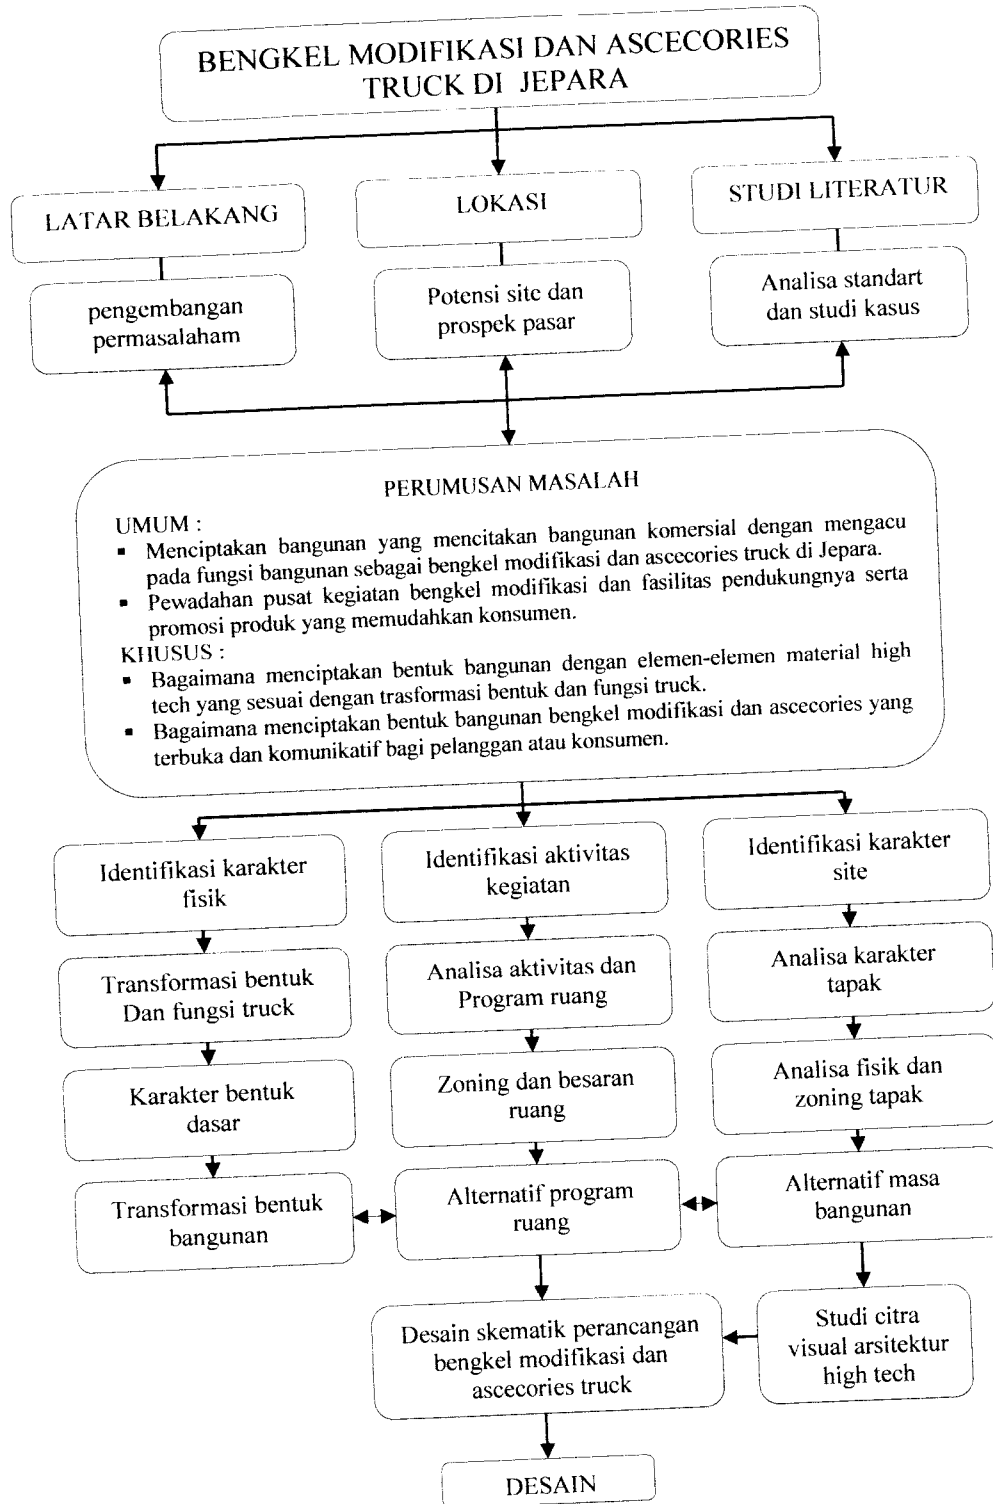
BENGKEL MODIFIKASI DAN ASCECORIES TRUCK DI JEPARA

LATAR BELAKANG

LOKASI

STUDI LITERATUR

pengembangan permasalaham

Potensi site dan prospek pasar

Analisa standart dan studi kasus

PERUMUSAN MASALAH

UMUM :
- Menciptakan bangunan yang mencitakan bangunan komersial dengan mengacu pada fungsi bangunan sebagai bengkel modifikasi dan ascecories truck di Jepara.
- Pewadahan pusat kegiatan bengkel modifikasi dan fasilitas pendukungnya serta promosi produk yang memudahkan konsumen.

KHUSUS :
- Bagaimana menciptakan bentuk bangunan dengan elemen-elemen material high tech yang sesuai dengan trasformasi bentuk dan fungsi truck.
- Bagaimana menciptakan bentuk bangunan bengkel modifikasi dan ascecories yang terbuka dan komunikatif bagi pelanggan atau konsumen.

Identifikasi karakter fisik

Identifikasi aktivitas kegiatan

Identifikasi karakter site

Transformasi bentuk Dan fungsi truck

Analisa aktivitas dan Program ruang

Analisa karakter tapak

Karakter bentuk dasar

Zoning dan besaran ruang

Analisa fisik dan zoning tapak

Transformasi bentuk bangunan

Alternatif program ruang

Alternatif masa bangunan

Desain skematik perancangan bengkel modifikasi dan ascecories truck

Studi citra visual arsitektur high tech

DESAIN